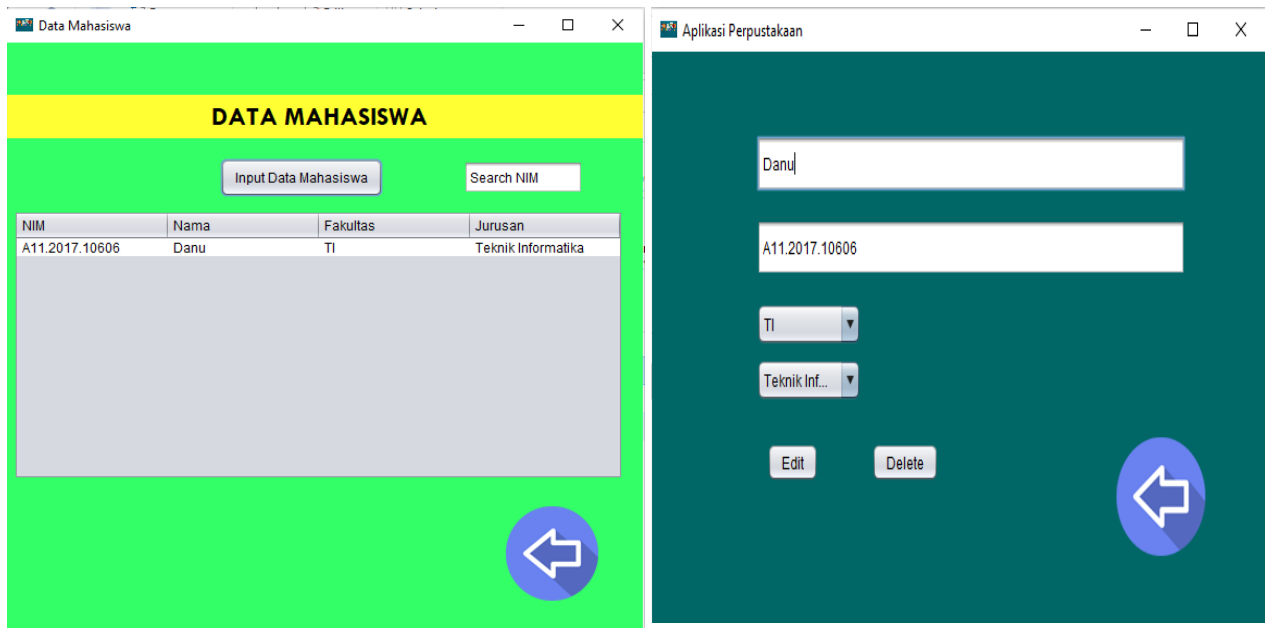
Data Mahasiswa

DATA MAHASISWA

Input Data Mahasiswa

Search NIM

| NIM | Nama | Fakultas | Jurusan |
|---|---|---|---|
| A11.2017.10606 | Danu | TI | Teknik Informatika |

Aplikasi Perpustakaan

Danu

A11.2017.10606

TI

Teknik Inf...

Edit

Delete